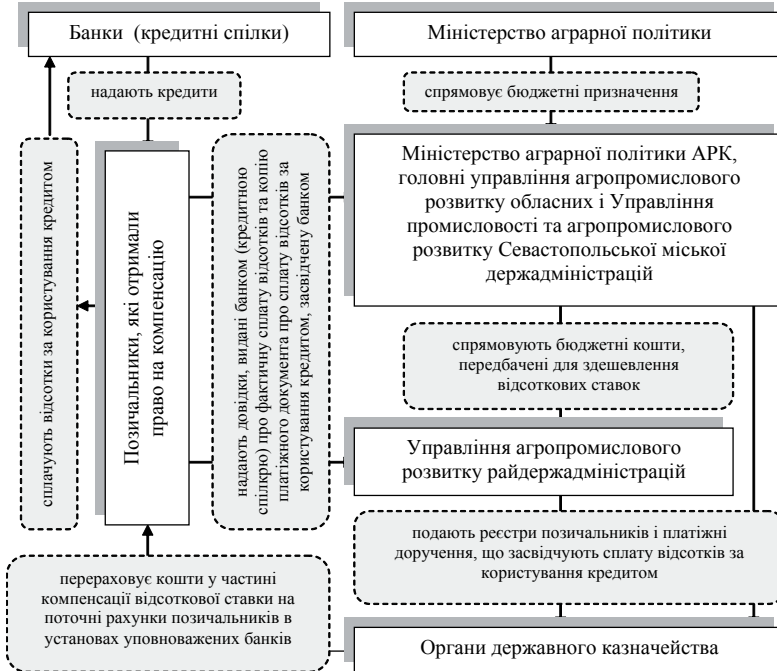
Банки (кредитні спілки)

Міністерство аграрної політики

надають кредити

спрямовує бюджетні призначення

сплачують відсотки за користування кредитом

Позичальники, які отримали право на компенсацію

надають довідки, видані банком (кредитною спілкою) про фактичну сплату відсотків та копію платіжного документа про сплату відсотків за користування кредитом, засвідчену банком

Міністерство аграрної політики АРК, головні управління агропромислового розвитку обласних і Управління промисловості та агропромислового розвитку Севастопольської міської держадміністрацій

спрямовують бюджетні кошти, передбачені для здешевлення відсоткових ставок

Управління агропромислового розвитку райдержадміністрацій

подають реєстри позичальників і платіжні доручення, що засвідчують сплату відсотків за користування кредитом

перераховує кошти у частині компенсації відсоткової ставки на поточні рахунки позичальників в установах уповноважених банків

Органи державного казначейства